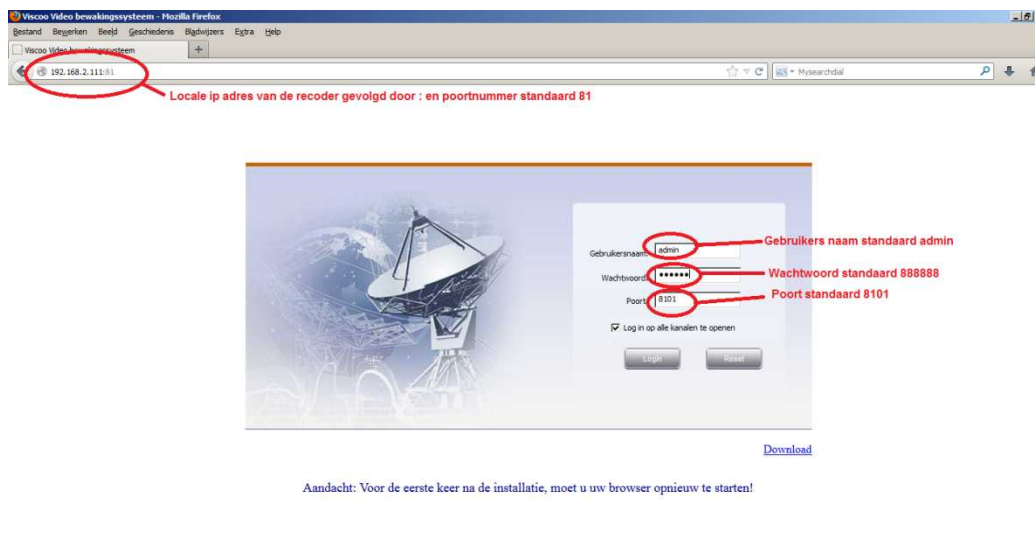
Viscoo Video bewakingssysteem - Mozilla Firefox

Bestand Bewerken Beeld Geschiedenis Bladwijzers Extra Help

Viscoo Video bewakingssysteem

192.168.2.111:81

Mysearchdial

Locale ip adres van de recoder gevolgd door : en poortnummer standaard 81

Gebruikersnaam admin

Gebruikers naam standaard admin

Wachtwoord ••••••

Wachtwoord standaard 888888

Poort 8101

Poort standaard 8101

Log in op alle kanalen te openen

Login

Reset

Download

Aandacht: Voor de eerste keer na de installatie, moet u uw browser opnieuw te starten!